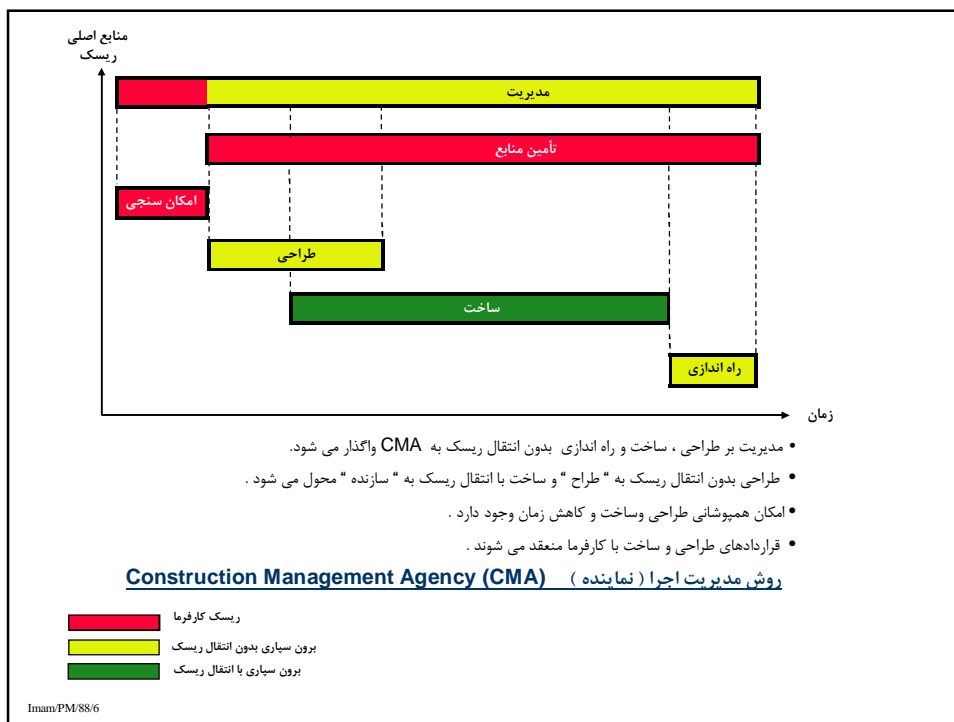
منابع اصلی ریسک

مدیریت

تأمین منابع

امکان سنجی

طراحی

ساخت

راه اندازی

زمان

• مدیریت بر طراحی ، ساخت و راه اندازی بدون انتقال ریسک به CMA واگذار می شود.

• طراحی بدون انتقال ریسک به " طراح " و ساخت با انتقال ریسک به " سازنده " محول می شود .

• امکان همپوشانی طراحی وساخت و کاهش زمان وجود دارد .

• قراردادهای طراحی و ساخت با کارفرما منعقد می شوند .

روش مدیریت اجرا ( نماینده ) Construction Management Agency (CMA)

ریسک کارفرما

برون سپاری بدون انتقال ریسک

برون سپاری با انتقال ریسک

Imam/PM/88/6